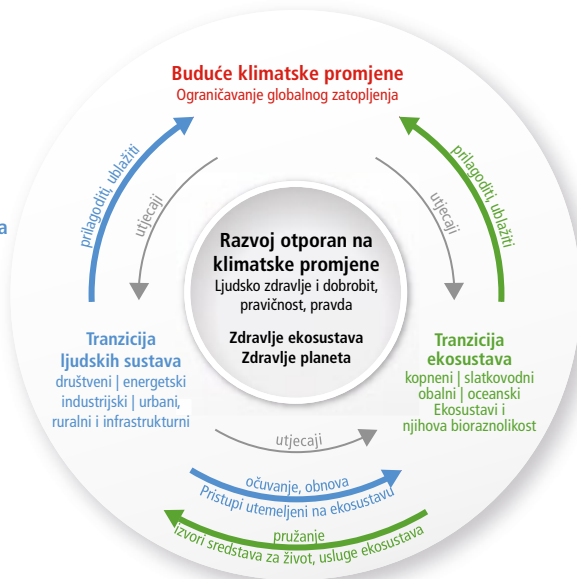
a

Buduće klimatske promjene
Ograničavanje globalnog zatopljenja

prilagoditi, ublažiti

prilagoditi, ublažiti

utjecaji

utjecaji

Razvoj otporan na klimatske promjene
Ljudsko zdravlje i dobrobit, pravičnost, pravda

Zdravlje ekosustava
Zdravlje planeta

Tranzicija ljudskih sustava
društveni | energetski industrijski | urbani, ruralni i infrastrukturni

Tranzicija ekosustava
kopneni | slatkovodni obalni | oceanski
Ekosustavi i njihova bioraznolikost

utjecaji

očuvanje, obnova
Pristupi utemeljeni na ekosustavu

pružanje
Izvori sredstava za život, usluge ekosustava